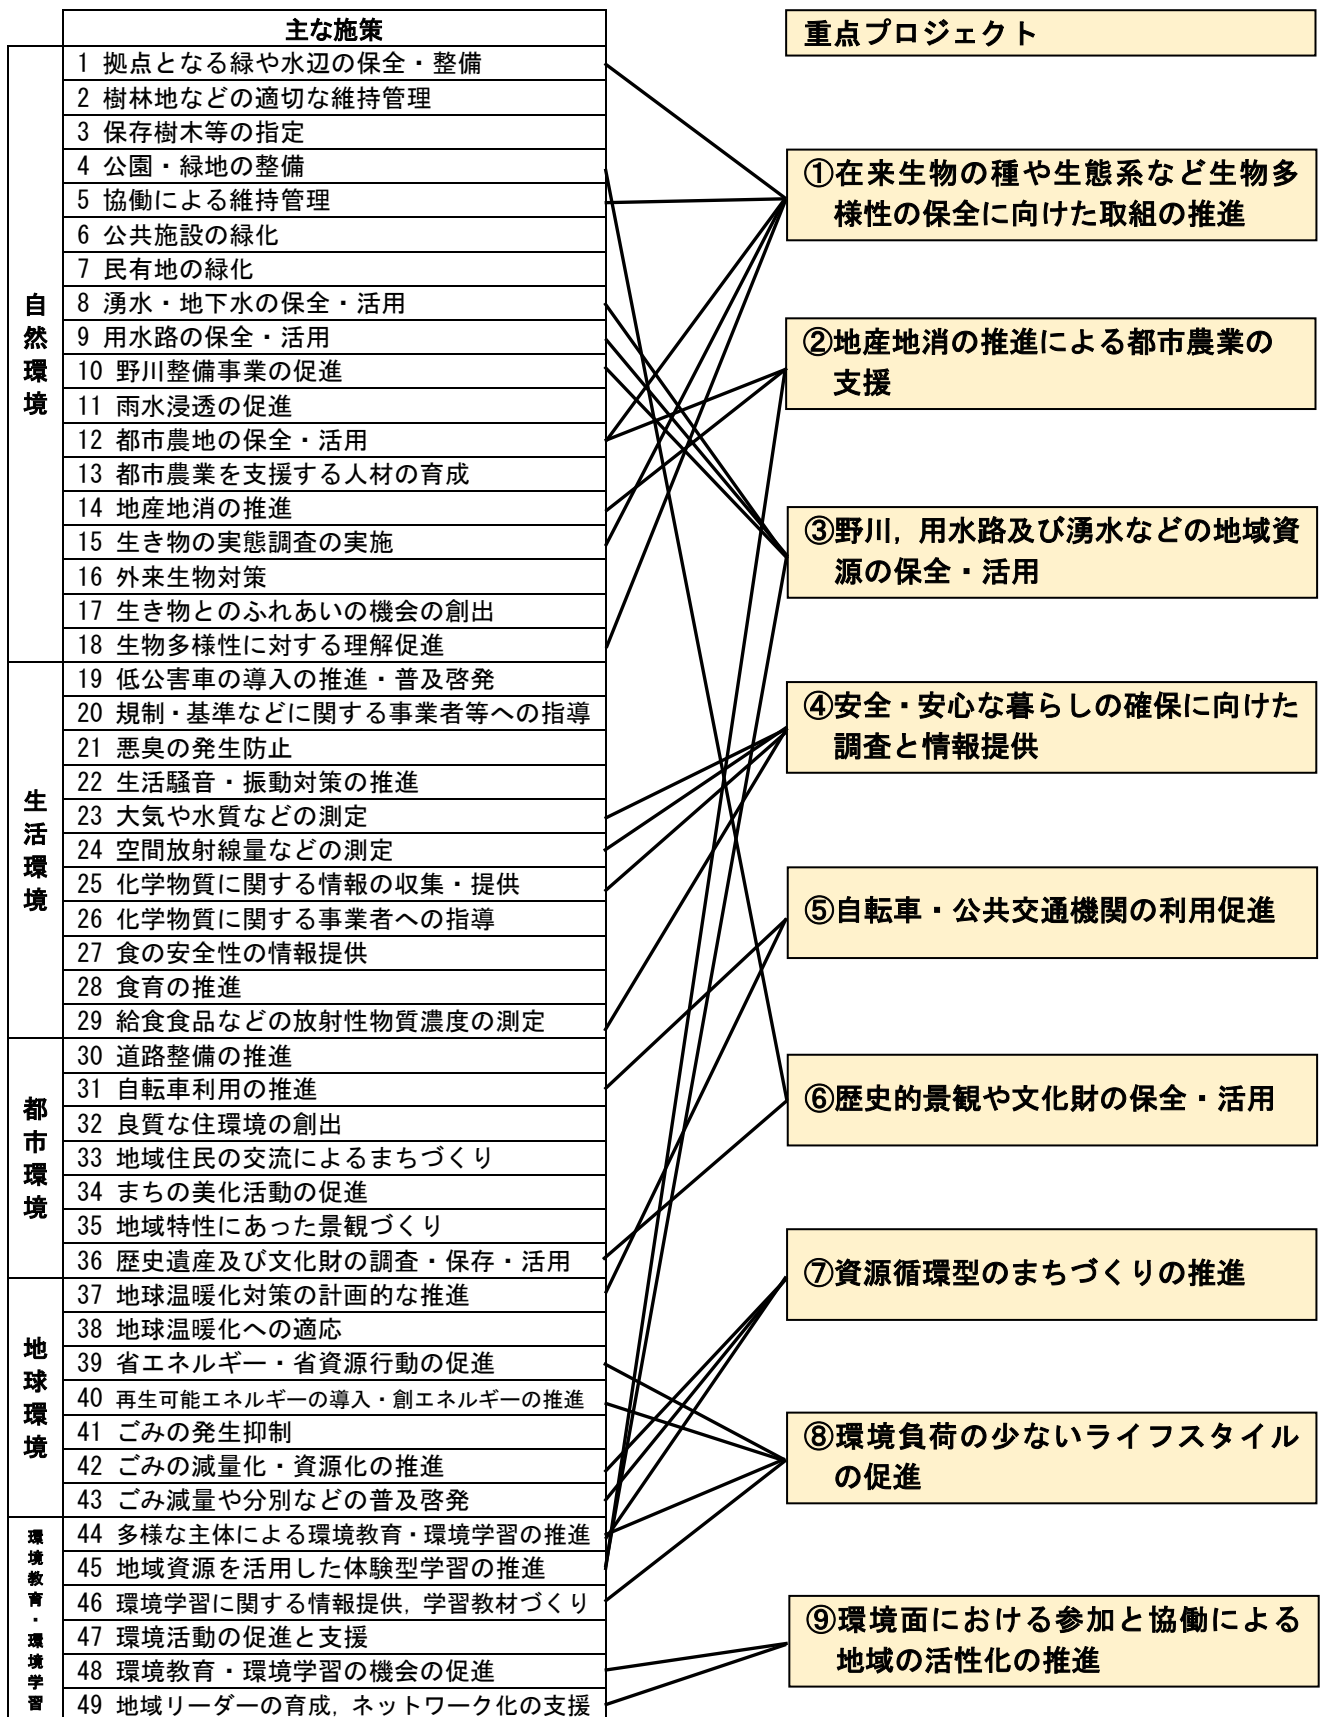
| | 主な施策 |
|---|---|
| 自然環境 | 1 拠点となる緑や水辺の保全・整備 |
| | 2 樹林地などの適切な維持管理 |
| | 3 保存樹木等の指定 |
| | 4 公園・緑地の整備 |
| | 5 協働による維持管理 |
| | 6 公共施設の緑化 |
| | 7 民有地の緑化 |
| | 8 湧水・地下水の保全・活用 |
| | 9 用水路の保全・活用 |
| | 10 野川整備事業の促進 |
| | 11 雨水浸透の促進 |
| | 12 都市農地の保全・活用 |
| | 13 都市農業を支援する人材の育成 |
| | 14 地産地消の推進 |
| | 15 生き物の実態調査の実施 |
| | 16 外来生物対策 |
| | 17 生き物とのふれあいの機会の創出 |
| | 18 生物多様性に対する理解促進 |
| 生活環境 | 19 低公害車の導入の推進・普及啓発 |
| | 20 規制・基準などに関する事業者等への指導 |
| | 21 悪臭の発生防止 |
| | 22 生活騒音・振動対策の推進 |
| | 23 大気や水質などの測定 |
| | 24 空間放射線量などの測定 |
| | 25 化学物質に関する情報の収集・提供 |
| | 26 化学物質に関する事業者への指導 |
| | 27 食の安全性の情報提供 |
| | 28 食育の推進 |
| | 29 給食食品などの放射性物質濃度の測定 |
| 都市環境 | 30 道路整備の推進 |
| | 31 自転車利用の推進 |
| | 32 良質な住環境の創出 |
| | 33 地域住民の交流によるまちづくり |
| | 34 まちの美化活動の促進 |
| | 35 地域特性にあった景観づくり |
| | 36 歴史遺産及び文化財の調査・保存・活用 |
| 地球環境 | 37 地球温暖化対策の計画的な推進 |
| | 38 地球温暖化への適応 |
| | 39 省エネルギー・省資源行動の促進 |
| | 40 再生可能エネルギーの導入・創エネルギーの推進 |
| | 41 ごみの発生抑制 |
| | 42 ごみの減量化・資源化の推進 |
| | 43 ごみ減量や分別などの普及啓発 |
| 環境教育・環境学習 | 44 多様な主体による環境教育・環境学習の推進 |
| | 45 地域資源を活用した体験型学習の推進 |
| | 46 環境学習に関する情報提供，学習教材づくり |
| | 47 環境活動の促進と支援 |
| | 48 環境教育・環境学習の機会の促進 |
| | 49 地域リーダーの育成，ネットワーク化の支援 |

重点プロジェクト

①在来生物の種や生態系など生物多様性の保全に向けた取組の推進

②地産地消の推進による都市農業の支援

③野川，用水路及び湧水などの地域資源の保全・活用

④安全・安心な暮らしの確保に向けた調査と情報提供

⑤自転車・公共交通機関の利用促進

⑥歴史的景観や文化財の保全・活用

⑦資源循環型のまちづくりの推進

⑧環境負荷の少ないライフスタイルの促進

⑨環境面における参加と協働による地域の活性化の推進